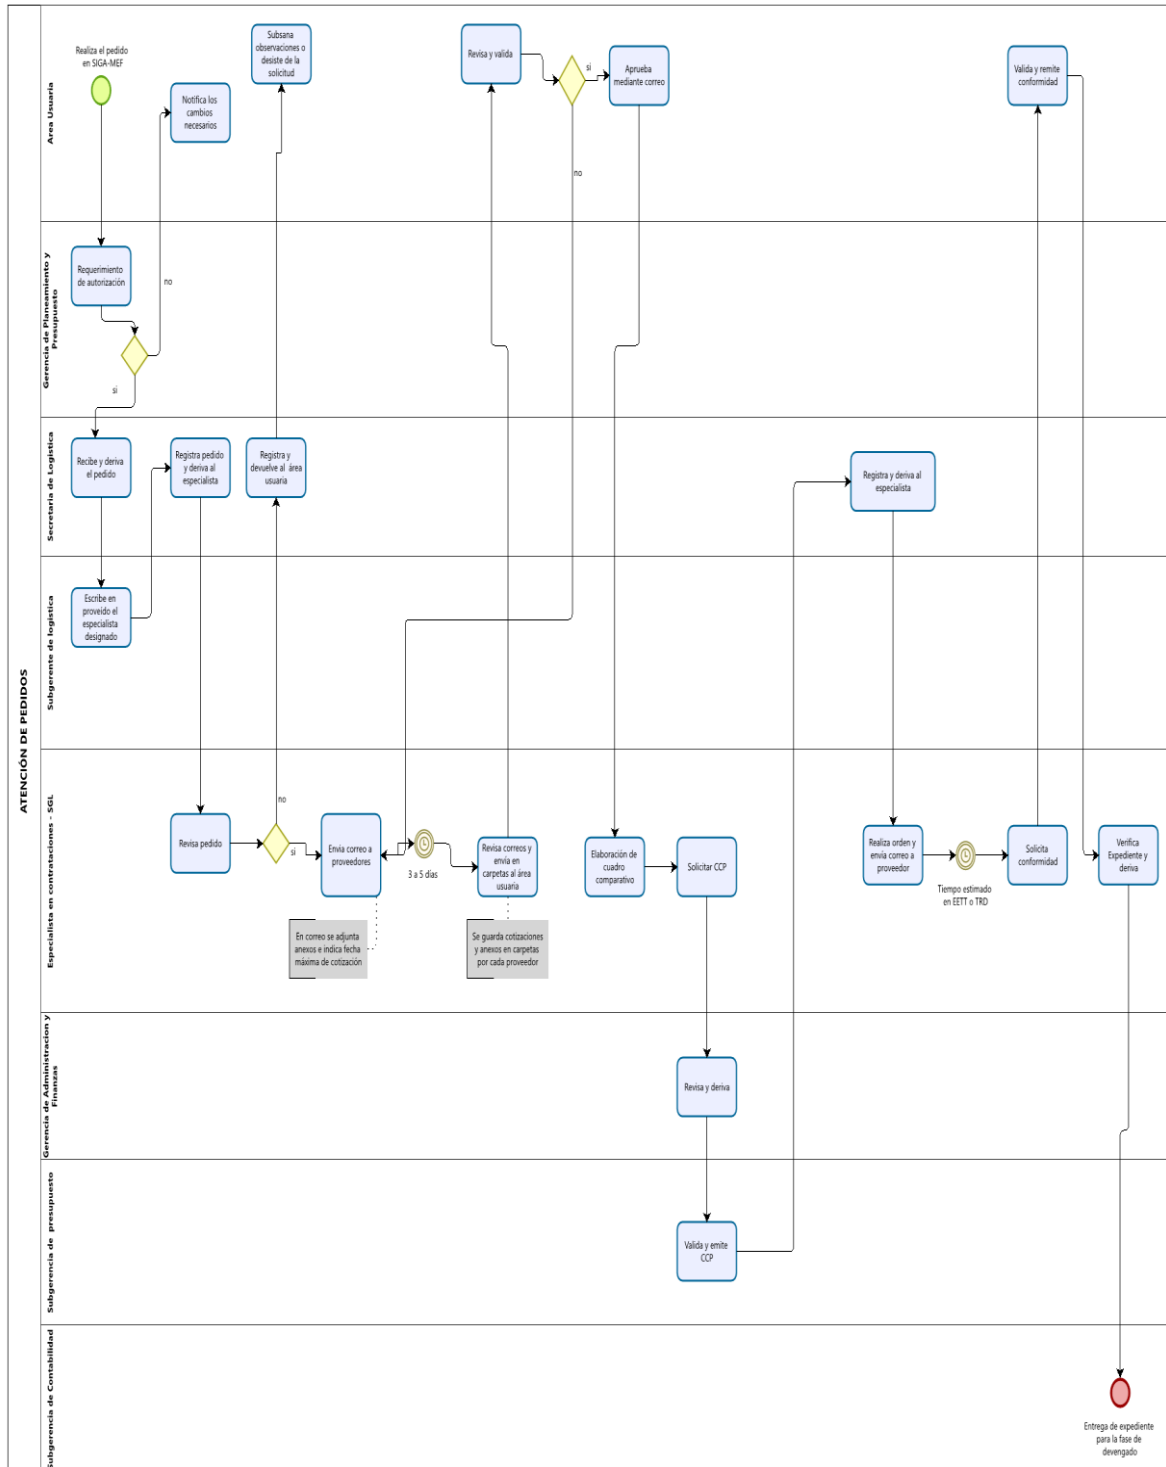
ATENCIÓN DE PEDIDOS

Area Usuaria

Realiza el pedido en SIGA-MEF

Notifica los cambios necesarios

Subsana observaciones o desiste de la solicitud

Revisa y valida

si

Aprueba mediante correo

no

Valida y remite conformidad

Gerencia de Planeamiento y Presupuesto

Requerimiento de autorización

no

si

Secretaria de Logistica

Recibe y deriva el pedido

Registra pedido y deriva al especialista

Registra y devuelve al área usuaria

Registra y deriva al especialista

Subgerente de logística

Escribe en proveído el especialista designado

Especialista en contrataciones - SGL

Revisa pedido

no

si

Envía correo a proveedores

3 a 5 días

Revisa correos y envía en carpetas al área usuaria

Elaboración de cuadro comparativo

Solicitar CCP

Realiza orden y envía correo a proveedor

Tiempo estimado en EETT o TRD

Solicita conformidad

Verifica Expediente y deriva

En correo se adjunta anexos e indica fecha máxima de cotización

Se guarda cotizaciones y anexos en carpetas por cada proveedor

Gerencia de Administracion y Finanzas

Revisa y deriva

Subgerencia de presupuesto

Valida y emite CCP

Subgerencia de Contabilidad

Entrega de expediente para la fase de devengado